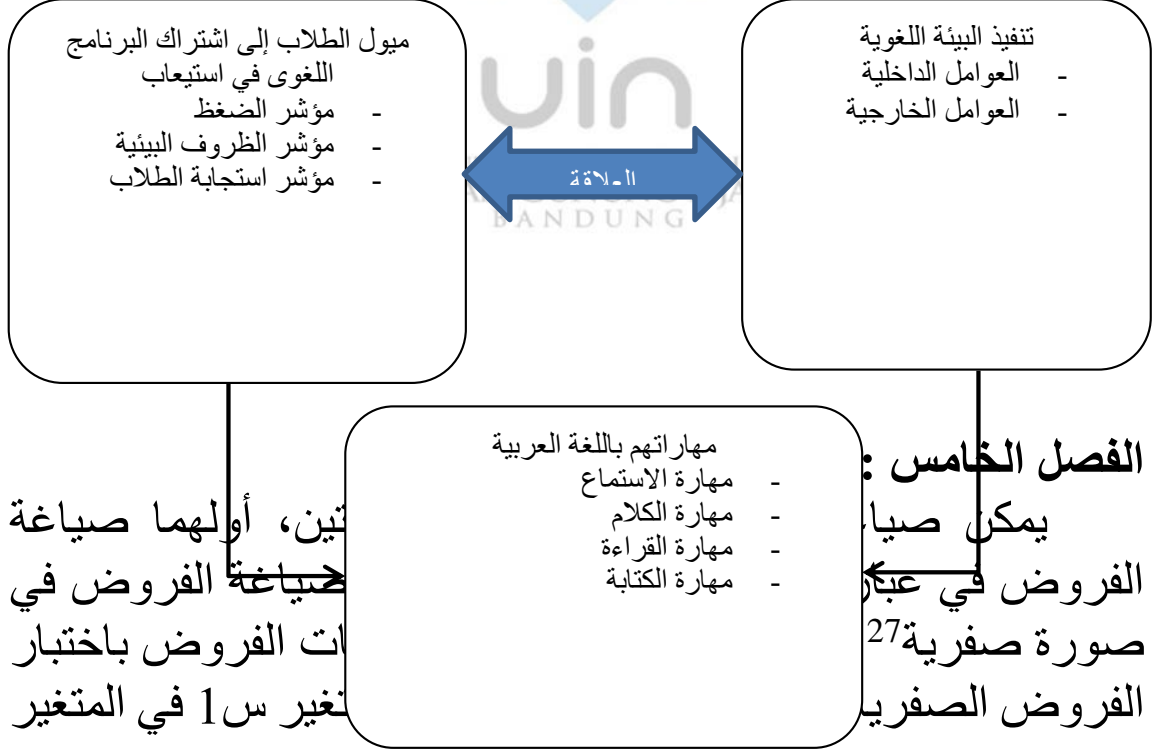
ميول الطلاب إلى اشتراك البرنامج اللغوى في استيعاب
- مؤشر الضغط
- مؤشر الظروف البيئية
- مؤشر استجابة الطلاب

العلاقة

تنفيذ البيئة اللغوية
- العوامل الداخلية
- العوامل الخارجية

BANDUNG

مهاراتهم باللغة العربية
- مهارة الاستماع
- مهارة الكلام
- مهارة القراءة
- مهارة الكتابة

الفصل الخامس :
يمكن صيا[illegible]تين، أولهما صياغة الفروض في عبا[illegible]صياغة الفروض في صورة صفرية$^{27}$ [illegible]ات الفروض باختبار الفروض الصفري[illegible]تغير س1 في المتغير